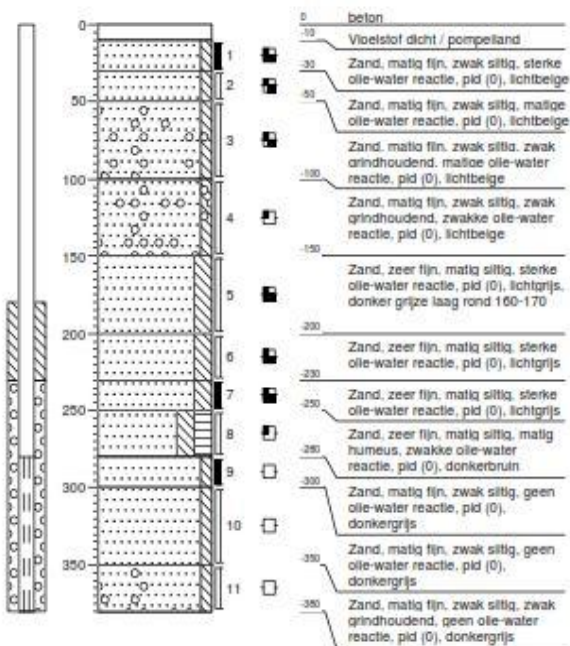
0
50
100
150
200
250
300
350

1
2
3
4
5
6
7
8
9
10
11

0
beton
-10
Vloeistof dicht / pompeiland
-30
Zand, matig fijn, zwak siltig, sterke olie-water reactie, pid (0), lichtbeige
-50
Zand, matig fijn, zwak siltig, matige olie-water reactie, pid (0), lichtbeige
Zand, matig fijn, zwak siltig, zwak grindhoudend, matige olie-water reactie, pid (0), lichtbeige
-100
Zand, matig fijn, zwak siltig, zwak grindhoudend, zwakke olie-water reactie, pid (0), lichtbeige
-150
Zand, zeer fijn, matig siltig, sterke olie-water reactie, pid (0), lichtgrijs, donker grijze laag rond 160-170
-200
Zand, zeer fijn, matig siltig, sterke olie-water reactie, pid (0), lichtgrijs
-230
Zand, zeer fijn, matig siltig, sterke olie-water reactie, pid (0), lichtgrijs
-250
Zand, zeer fijn, matig siltig, matig humeus, zwakke olie-water reactie, pid (0), donkerbruin
-280
-300
Zand, matig fijn, zwak siltig, geen olie-water reactie, pid (0), donkergrijs
-350
Zand, matig fijn, zwak siltig, geen olie-water reactie, pid (0), donkergrijs
-380
Zand, matig fijn, zwak siltig, zwak grindhoudend, geen olie-water reactie, pid (0), donkergrijs